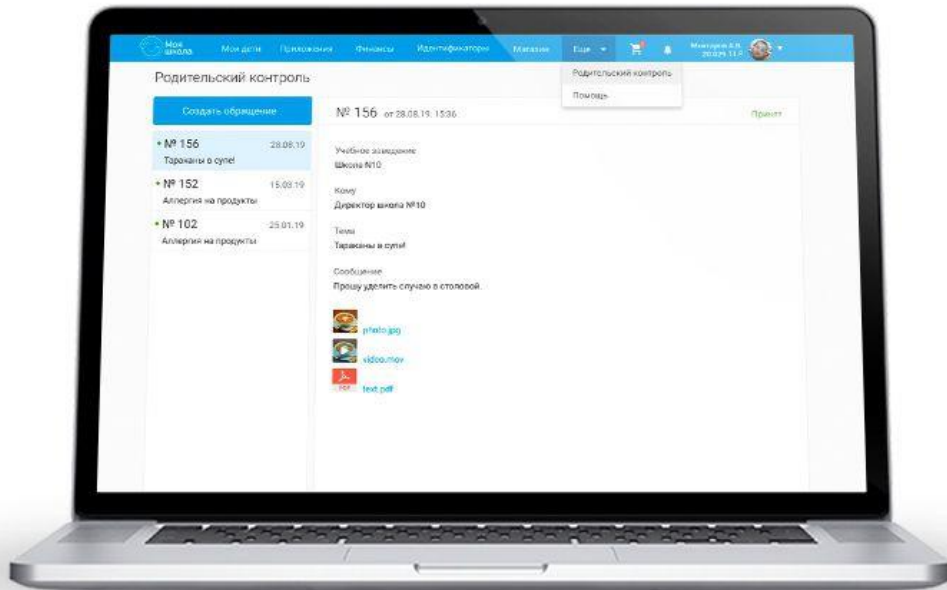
Моя школа Мои дети Приложения Финансы Идентификаторы Магазин Еще

Мокгарев А.А. 20.025 11 Р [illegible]

Родительский контроль

Помощь

Родительский контроль

Создать обращение

• № 156 28.08.19
Тараканы в супе!

• № 152 15.03.19
Аллергия на продукты

• № 102 25.01.19
Аллергия на продукты

№ 156 от 28.08.19, 15:36

Принят

Учебное заведение
Школа №10

Кому
Директор школы №10

Тема
Тараканы в супе!

Сообщение
Прошу уделить случаю в столовой.

photo.jpg

video.mov

PDF text.pdf